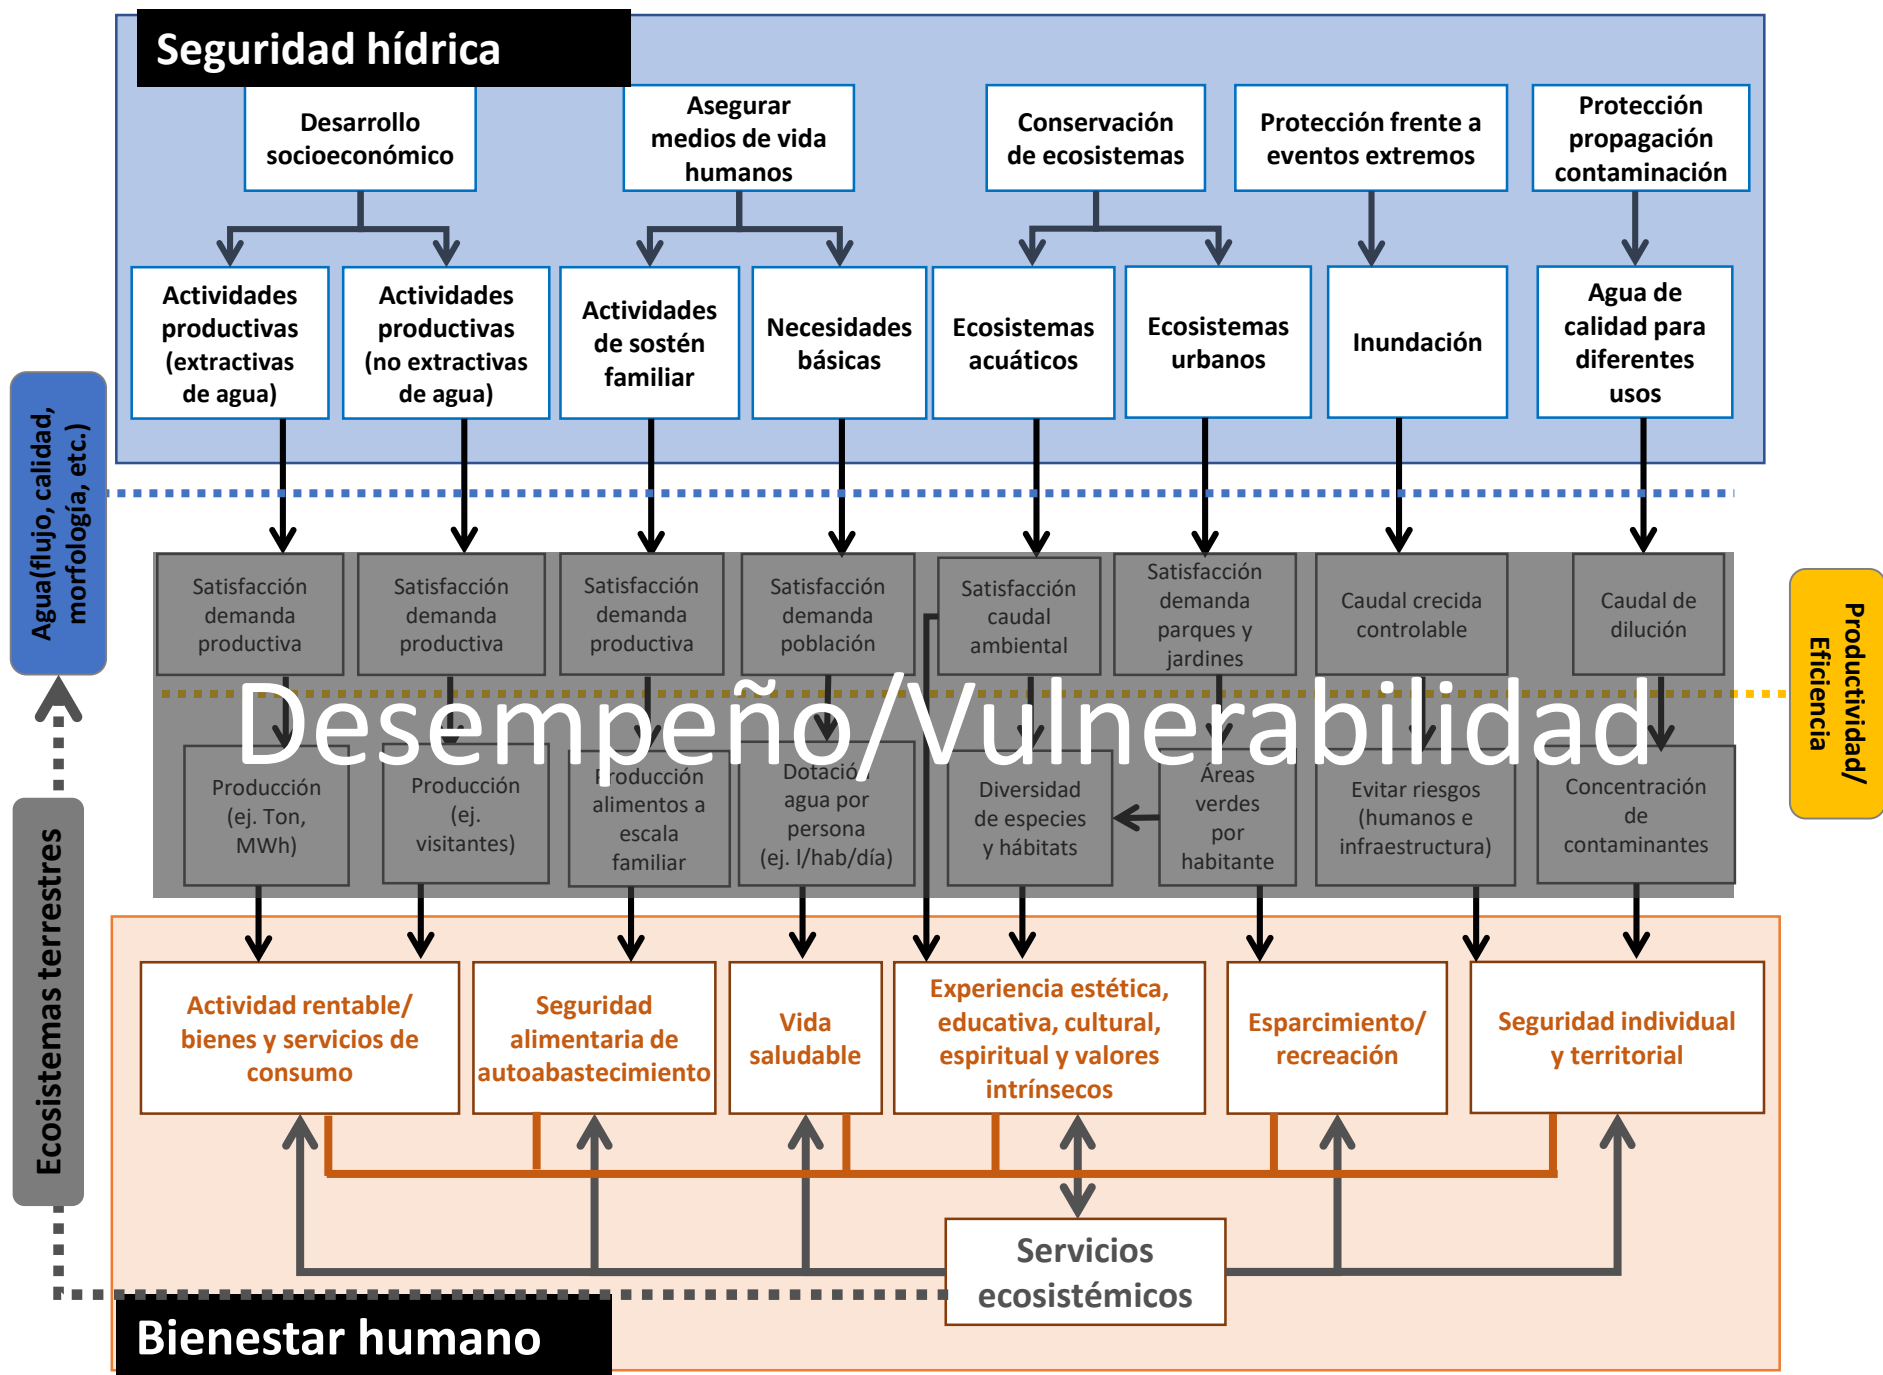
Seguridad hídrica

Desarrollo socioeconómico

Asegurar medios de vida humanos

Conservación de ecosistemas

Protección frente a eventos extremos

Protección propagación contaminación

Actividades productivas (extractivas de agua)

Actividades productivas (no extractivas de agua)

Actividades de sostén familiar

Necesidades básicas

Ecosistemas acuáticos

Ecosistemas urbanos

Inundación

Agua de calidad para diferentes usos

Agua(flujo, calidad, morfología, etc.)

Satisfacción demanda productiva

Satisfacción demanda productiva

Satisfacción demanda productiva

Satisfacción demanda población

Satisfacción caudal ambiental

Satisfacción demanda parques y jardines

Caudal crecida controlable

Caudal de dilución

Productividad/ Eficiencia

Desempeño/Vulnerabilidad

Producción (ej. Ton, MWh)

Producción (ej. visitantes)

Producción alimentos a escala familiar

Dotación agua por persona (ej. l/hab/día)

Diversidad de especies y hábitats

Áreas verdes por habitante

Evitar riesgos (humanos e infraestructura)

Concentración de contaminantes

Ecosistemas terrestres

Actividad rentable/ bienes y servicios de consumo

Seguridad alimentaria de autoabastecimiento

Vida saludable

Experiencia estética, educativa, cultural, espiritual y valores intrínsecos

Esparcimiento/ recreación

Seguridad individual y territorial

Servicios ecosistémicos

Bienestar humano